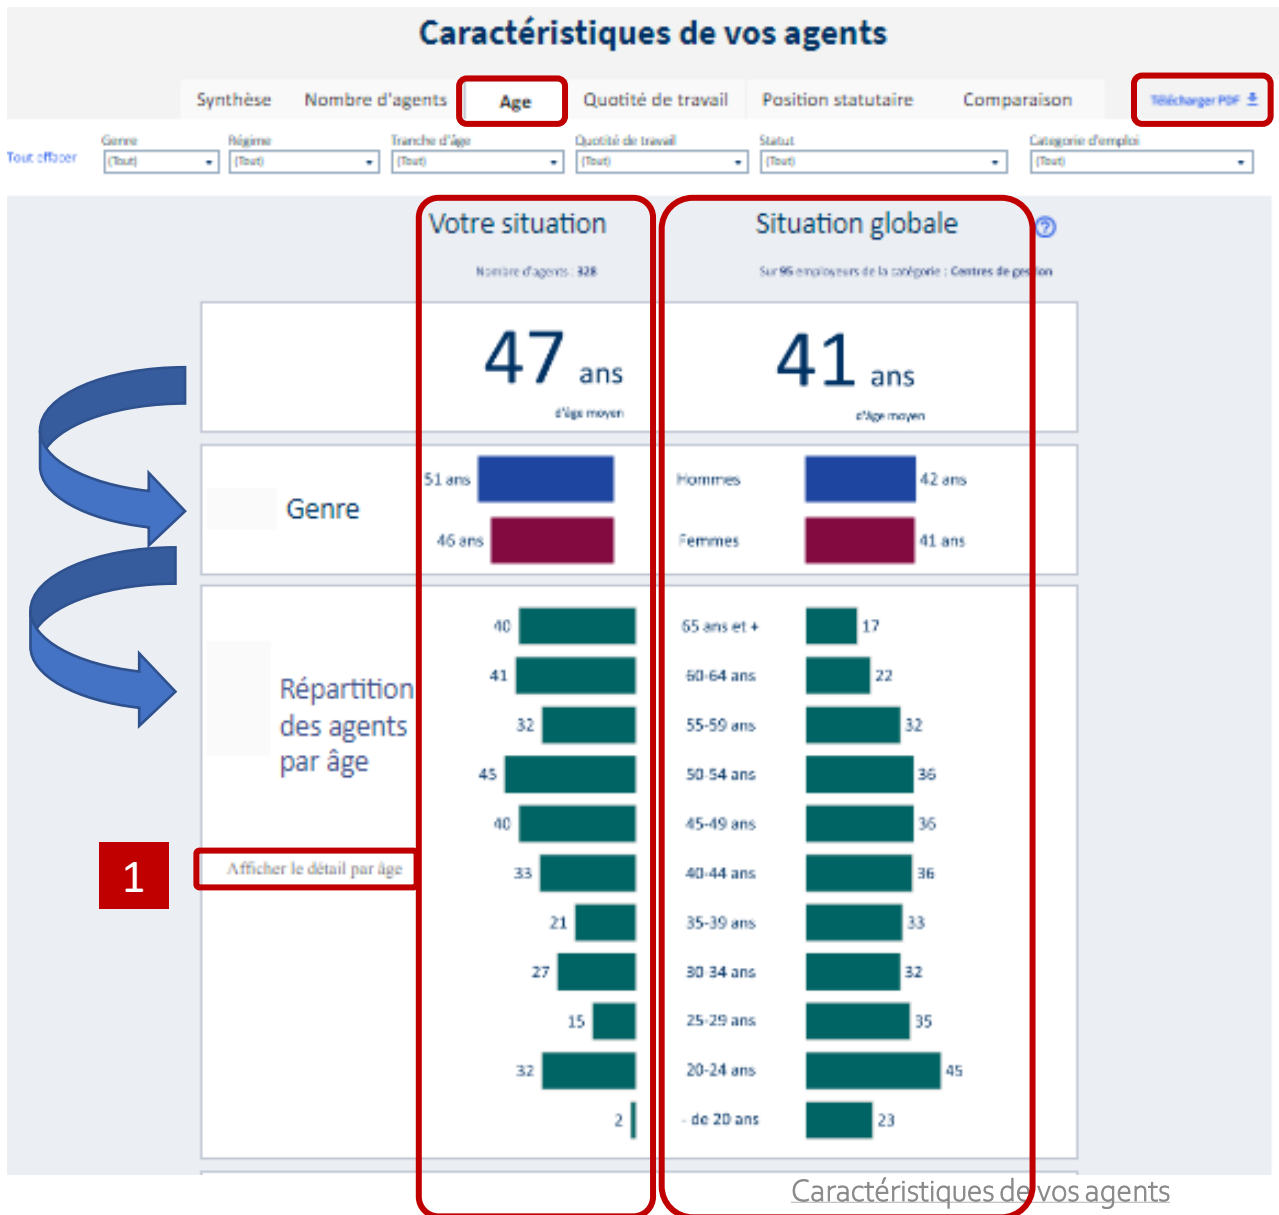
Caractéristiques de vos agents

Synthèse | Nombre d'agents | Age | Quotité de travail | Position statutaire | Comparaison | Télécharger PDF

Tout effacer
Genre (Tout)
Régime (Tout)
Tranche d'âge (Tout)
Quotité de travail (Tout)
Statut (Tout)
Catégorie d'emploi (Tout)

Votre situation
Nombre d'agents : 328

Situation globale
Sur 95 employeurs de la catégorie : Centres de gestion

47 ans
d'âge moyen

41 ans
d'âge moyen

Genre

51 ans | Hommes | 42 ans
46 ans | Femmes | 41 ans

Répartition des agents par âge

| Votre situation | Tranche | Situation globale |
|---|---|---|
| 40 | 65 ans et + | 17 |
| 41 | 60-64 ans | 22 |
| 32 | 55-59 ans | 32 |
| 45 | 50-54 ans | 36 |
| 40 | 45-49 ans | 36 |
| 33 | 40-44 ans | 36 |
| 21 | 35-39 ans | 33 |
| 27 | 30-34 ans | 32 |
| 15 | 25-29 ans | 35 |
| 32 | 20-24 ans | 45 |
| 2 | - de 20 ans | 23 |

1
Afficher le détail par âge

Caractéristiques de vos agents